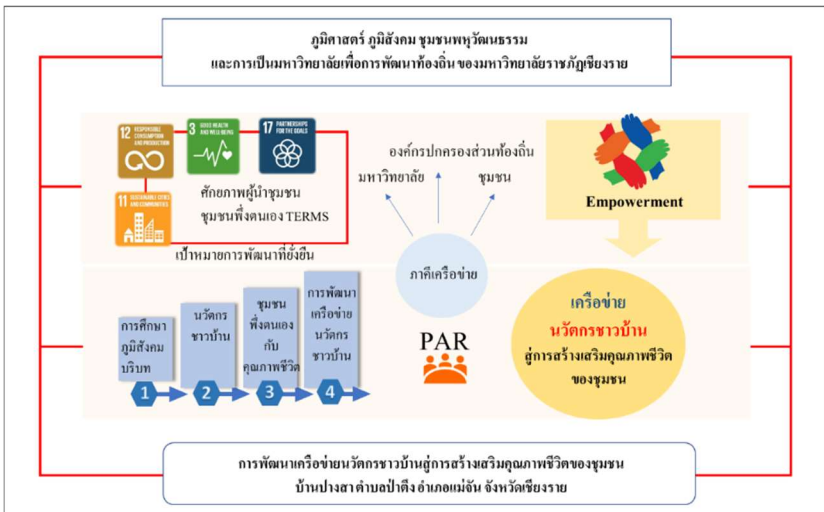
ภูมิศาสตร์ ภูมิสังคม ชุมชนพหุวัฒนธรรม
และการเป็นมหาวิทยาลัยเพื่อการพัฒนาท้องถิ่น ของมหาวิทยาลัยราชภัฏเชียงราย

12 RESPONSIBLE CONSUMPTION AND PRODUCTION

3 GOOD HEALTH AND WELL-BEING

17 PARTNERSHIPS FOR THE GOALS

11 SUSTAINABLE CITIES AND COMMUNITIES

ศักยภาพผู้นำชุมชน
ชุมชนพึ่งตนเอง TERMS

เป้าหมายการพัฒนาที่ยั่งยืน

องค์กรปกครองส่วนท้องถิ่น

มหาวิทยาลัย

ชุมชน

ภาคีเครือข่าย

Empowerment

การศึกษาภูมิสังคมบริบท

นวัตกรชาวบ้าน

ชุมชนพึ่งตนเองกับคุณภาพชีวิต

การพัฒนาเครือข่ายนวัตกรชาวบ้าน

1

2

3

4

PAR

เครือข่าย
นวัตกรชาวบ้าน
สู่การสร้างเสริมคุณภาพชีวิต
ของชุมชน

การพัฒนาเครือข่ายนวัตกรชาวบ้านสู่การสร้างเสริมคุณภาพชีวิตของชุมชน
บ้านปางสา ตำบลป่าตึง อำเภอแม่จัน จังหวัดเชียงราย